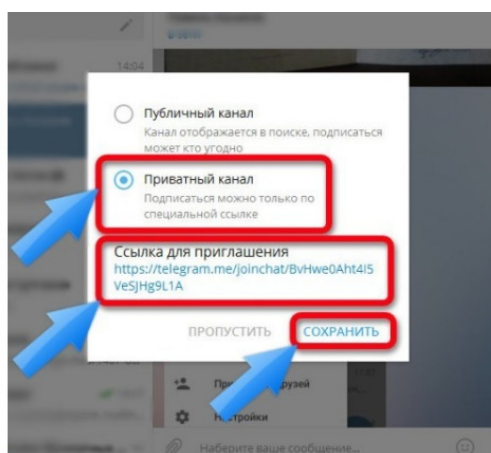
14:04

Публичный канал
Канал отображается в поиске, подписаться может кто угодно

Приватный канал
Подписаться можно только по специальной ссылке

Ссылка для приглашения
https://telegram.me/joinchat/BvHwe0Aht4I5VeSJHg9L1A

ПРОПУСТИТЬ СОХРАНИТЬ

Пр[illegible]рузей
Настройки

Наберите ваше сообщение...